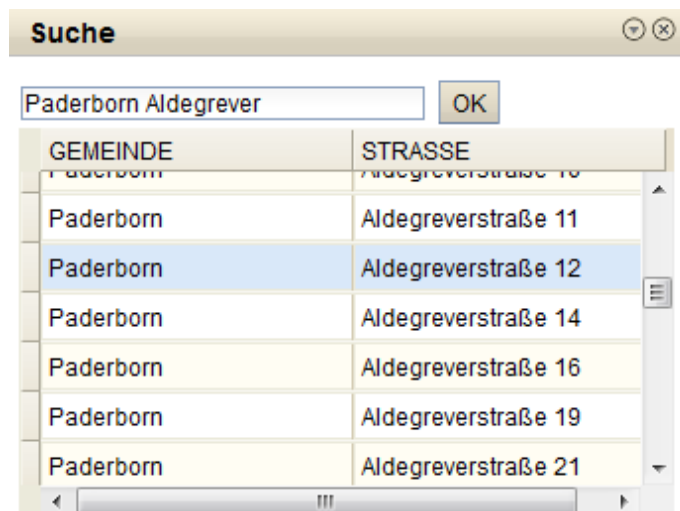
Suche

Paderborn Aldegrever OK

| GEMEINDE | STRASSE |
|---|---|
| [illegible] | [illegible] |
| Paderborn | Aldegreverstraße 11 |
| Paderborn | Aldegreverstraße 12 |
| Paderborn | Aldegreverstraße 14 |
| Paderborn | Aldegreverstraße 16 |
| Paderborn | Aldegreverstraße 19 |
| Paderborn | Aldegreverstraße 21 |